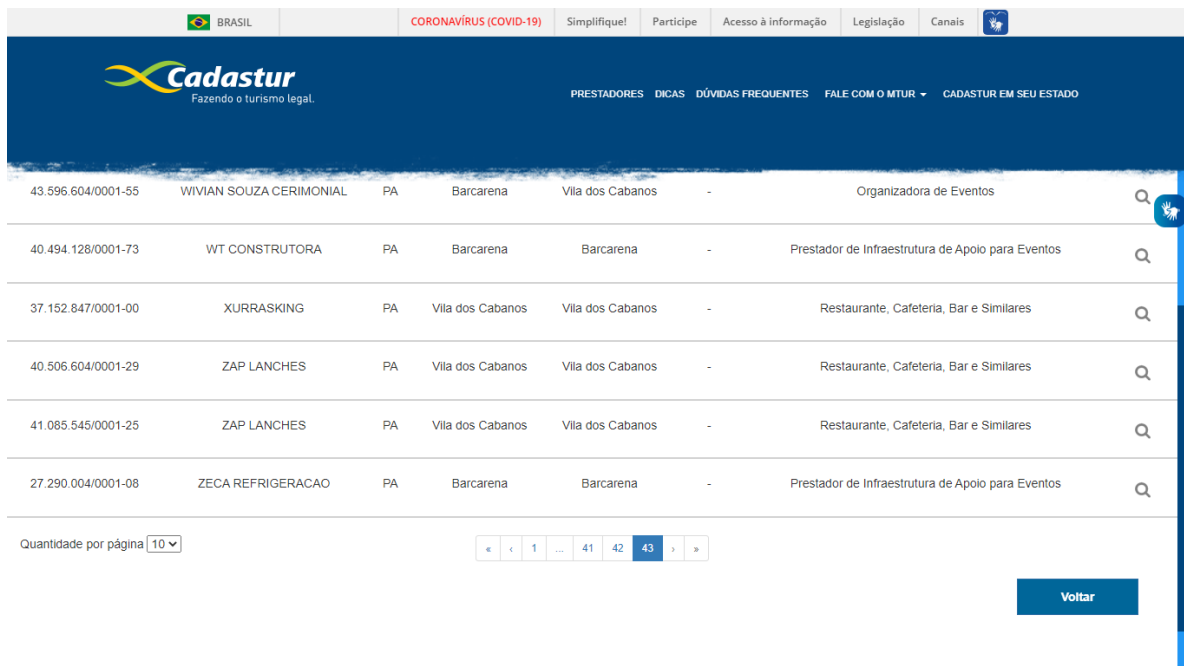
BRASIL | CORONAVÍRUS (COVID-19) | Simplifique! | Participe | Acesso à informação | Legislação | Canais

Cadastur
Fazendo o turismo legal.

PRESTADORES DICAS DÚVIDAS FREQUENTES FALE COM O MTUR CADASTUR EM SEU ESTADO

| | | | | | | |
|---|---|---|---|---|---|---|
| 43.596.604/0001-55 | WIVIAN SOUZA CERIMONIAL | PA | Barcarena | Vila dos Cabanos | - | Organizadora de Eventos |
| 40.494.128/0001-73 | WT CONSTRUTORA | PA | Barcarena | Barcarena | - | Prestador de Infraestrutura de Apoio para Eventos |
| 37.152.847/0001-00 | XURRASKING | PA | Vila dos Cabanos | Vila dos Cabanos | - | Restaurante, Cafeteria, Bar e Similares |
| 40.506.604/0001-29 | ZAP LANCHES | PA | Vila dos Cabanos | Vila dos Cabanos | - | Restaurante, Cafeteria, Bar e Similares |
| 41.085.545/0001-25 | ZAP LANCHES | PA | Vila dos Cabanos | Vila dos Cabanos | - | Restaurante, Cafeteria, Bar e Similares |
| 27.290.004/0001-08 | ZECA REFRIGERACAO | PA | Barcarena | Barcarena | - | Prestador de Infraestrutura de Apoio para Eventos |

Quantidade por página 10

« ‹ 1 ... 41 42 43 › »

Voltar